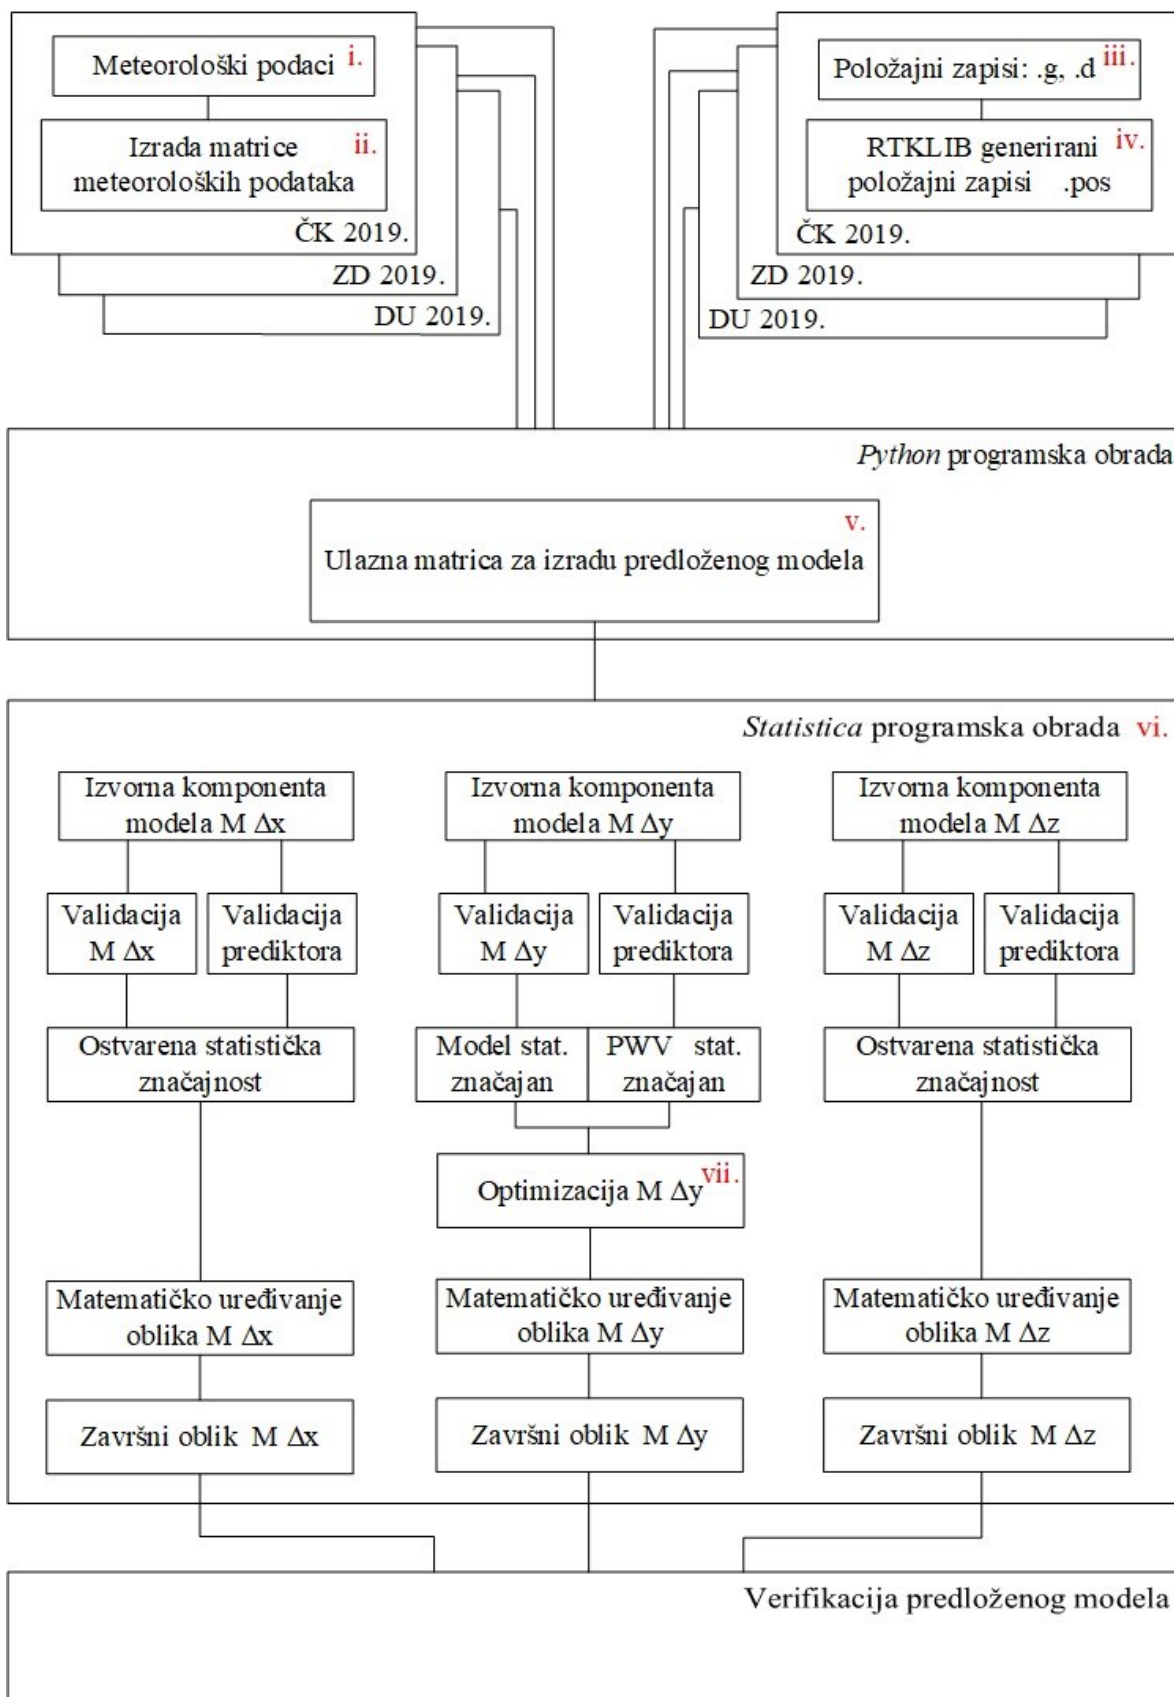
Meteorološki podaci i.

Izrada matrice meteoroloških podataka ii.

ČK 2019.

ZD 2019.

DU 2019.

Položajni zapisi: .g, .d iii.

RTKLIB generirani položajni zapisi .pos iv.

ČK 2019.

ZD 2019.

DU 2019.

*Python* programska obrada

v.
Ulazna matrica za izradu predloženog modela

*Statistica* programska obrada vi.

Izvorna komponenta modela M $\Delta$x

Validacija M $\Delta$x

Validacija prediktora

Ostvarena statistička značajnost

Matematičko uređivanje oblika M $\Delta$x

Završni oblik M $\Delta$x

Izvorna komponenta modela M $\Delta$y

Validacija M $\Delta$y

Validacija prediktora

Model stat. značajan

PWV stat. značajan

Optimizacija M $\Delta$y vii.

Matematičko uređivanje oblika M $\Delta$y

Završni oblik M $\Delta$y

Izvorna komponenta modela M $\Delta$z

Validacija M $\Delta$z

Validacija prediktora

Ostvarena statistička značajnost

Matematičko uređivanje oblika M $\Delta$z

Završni oblik M $\Delta$z

Verifikacija predloženog modela